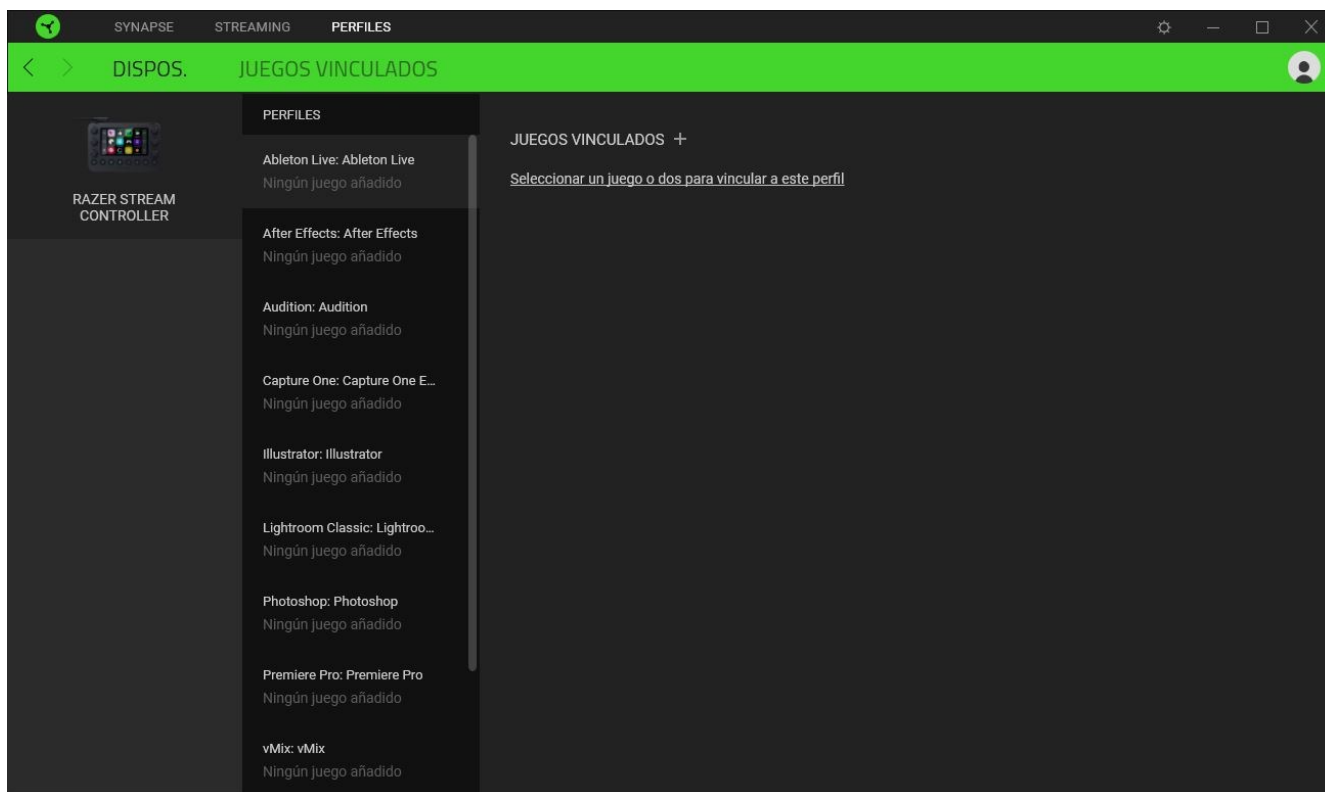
SYNAPSE STREAMING PERFILES

DISPOS. JUEGOS VINCULADOS

RAZER STREAM CONTROLLER

PERFILES

Ableton Live: Ableton Live
Ningún juego añadido

After Effects: After Effects
Ningún juego añadido

Audition: Audition
Ningún juego añadido

Capture One: Capture One E...
Ningún juego añadido

Illustrator: Illustrator
Ningún juego añadido

Lightroom Classic: Lightroo...
Ningún juego añadido

Photoshop: Photoshop
Ningún juego añadido

Premiere Pro: Premiere Pro
Ningún juego añadido

vMix: vMix
Ningún juego añadido

JUEGOS VINCULADOS +

Seleccionar un juego o dos para vincular a este perfil